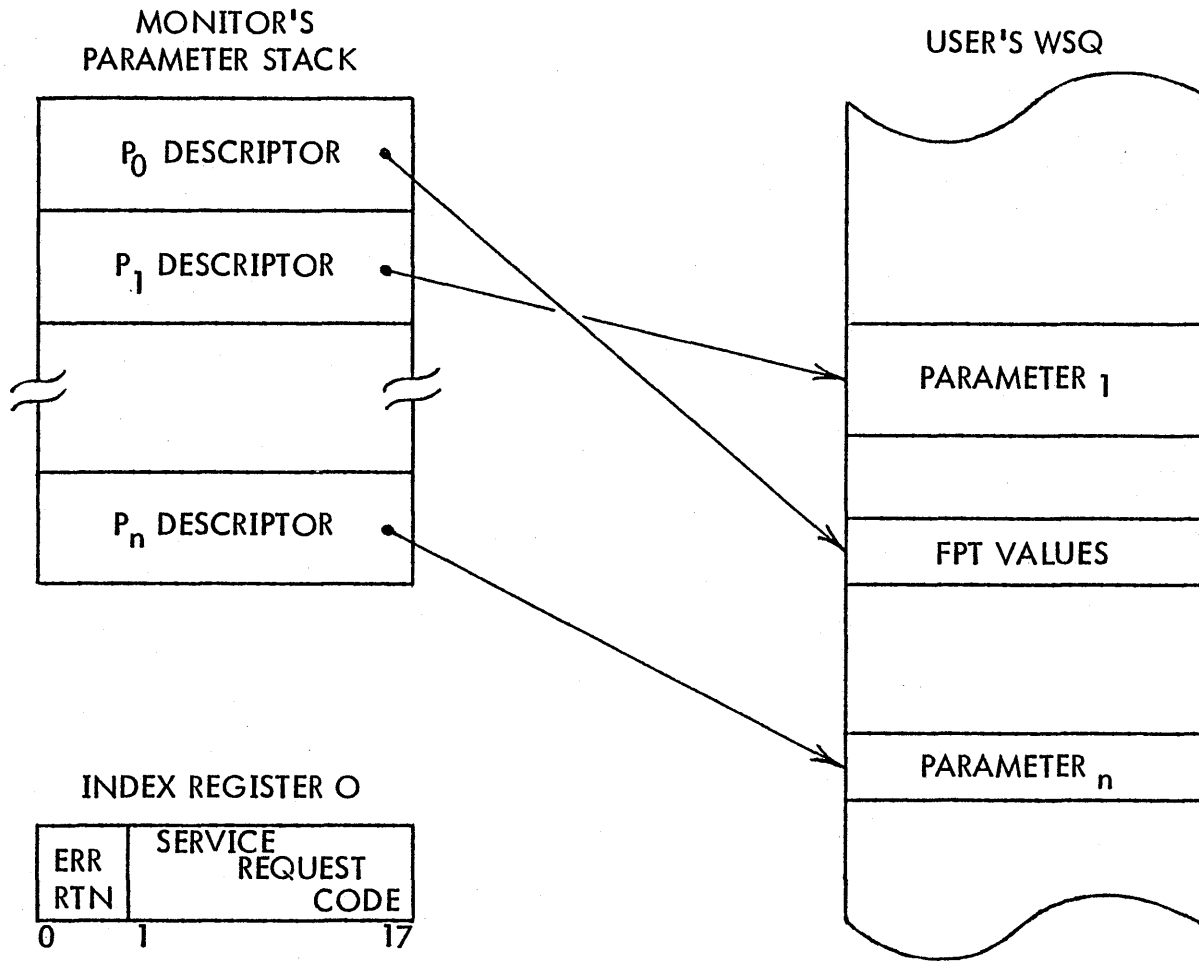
MONITOR'S PARAMETER STACK

$P_0$ DESCRIPTOR

$P_1$ DESCRIPTOR

$P_n$ DESCRIPTOR

USER'S WSQ

PARAMETER $_1$

FPT VALUES

PARAMETER $_n$

INDEX REGISTER O

| ERR RTN | SERVICE REQUEST CODE |
|---|---|
| 0 | 1 17 |